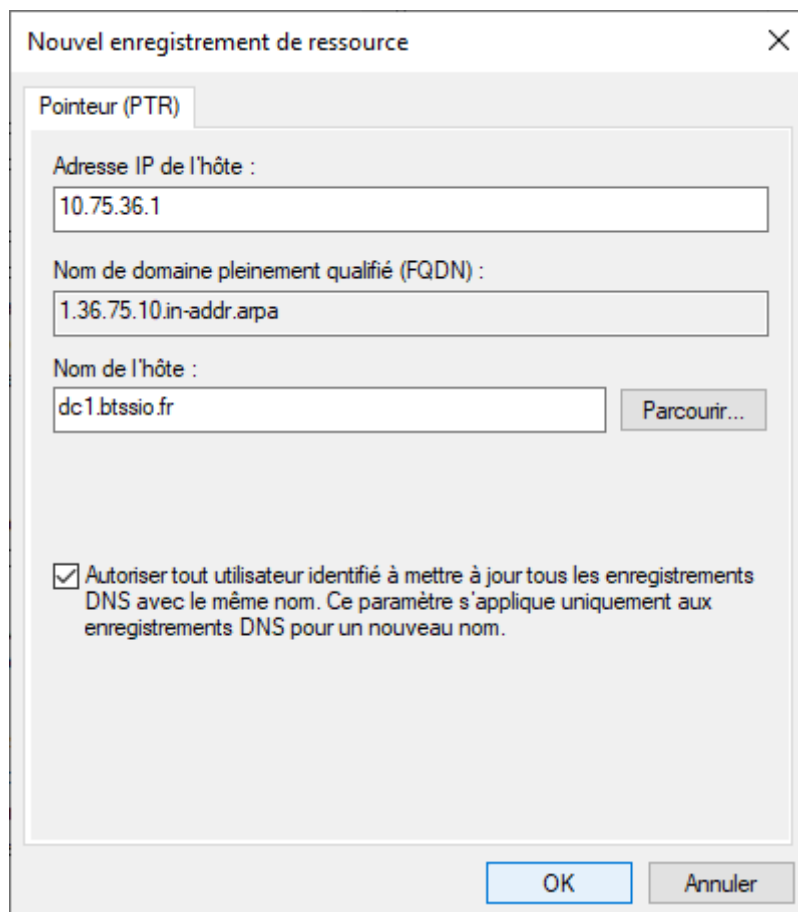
Nouvel enregistrement de ressource

Pointeur (PTR)

Adresse IP de l'hôte :

10.75.36.1

Nom de domaine pleinement qualifié (FQDN) :

1.36.75.10.in-addr.arpa

Nom de l'hôte :

dc1.btssio.fr

Parcourir...

Autoriser tout utilisateur identifié à mettre à jour tous les enregistrements DNS avec le même nom. Ce paramètre s'applique uniquement aux enregistrements DNS pour un nouveau nom.

OK

Annuler